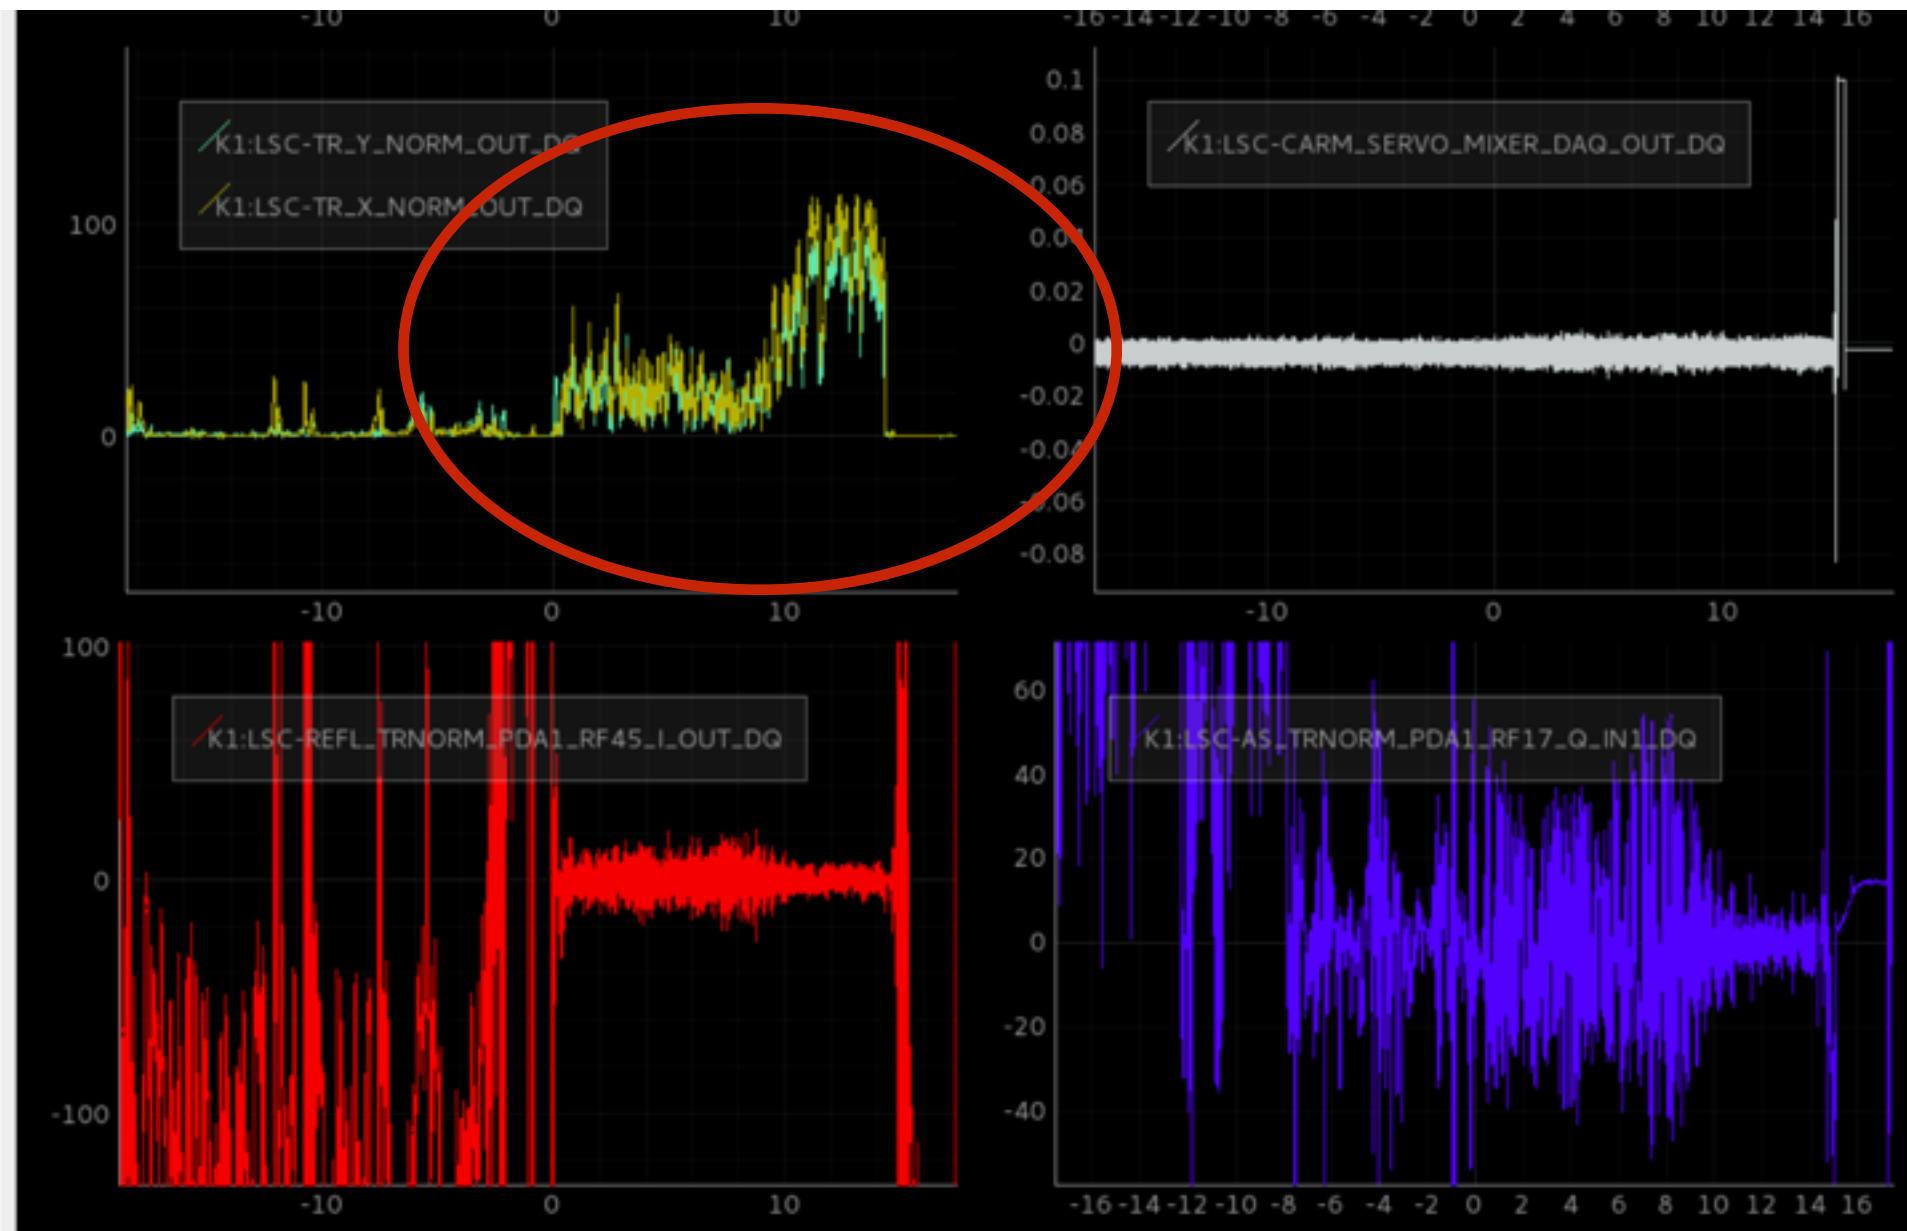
-10 0 10

K1:LSC-TR_Y_NORM_OUT_DQ
K1:LSC-TR_X_NORM_OUT_DQ

100
0

-10 0 10

-16 -14 -12 -10 -8 -6 -4 -2 0 2 4 6 8 10 12 14 16

0.1
0.08
0.06
0.0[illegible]
0.02
0
-0.02
-0.04
-0.06
-0.08

K1:LSC-CARM_SERVO_MIXER_DAQ_OUT_DQ

-10 0 10

100
0
-100

K1:LSC-REFL_TRNORM_PDA1_RF45_I_OUT_DQ

-10 0 10

60
40
20
0
-20
-40

K1:LSC-AS_TRNORM_PDA1_RF17_Q_IN1_DQ

-16 -14 -12 -10 -8 -6 -4 -2 0 2 4 6 8 10 12 14 16